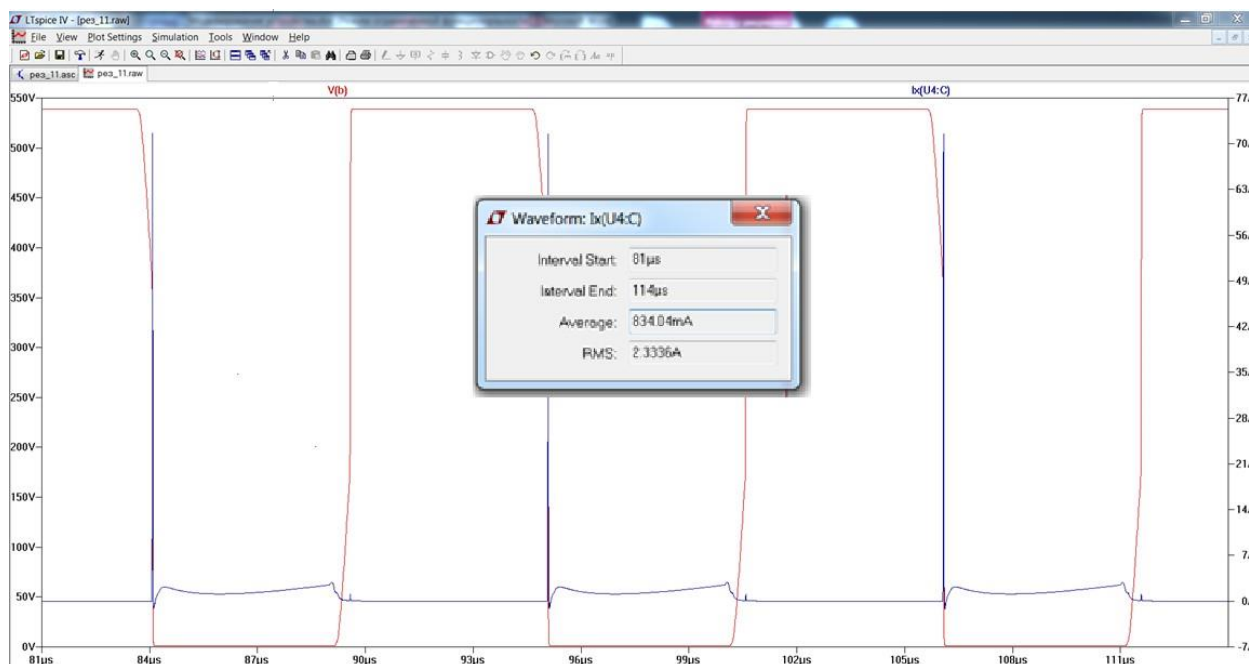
LTspice IV - [pea_11.raw]
File View Plot Settings Simulation Tools Window Help
pea_11.asc pea_11.raw
V(b)
Ix(U4:C)
550V
500V
450V
400V
350V
300V
250V
200V
150V
100V
50V
0V
81µs
84µs
87µs
90µs
93µs
96µs
99µs
102µs
105µs
108µs
111µs
77.
70.
63.
56.
49.
42.
35.
28.
21.
14.
7.
0.
-7.
Waveform: Ix(U4:C)
Interval Start: 81µs
Interval End: 114µs
Average: 834.04mA
RMS: 2.3336A